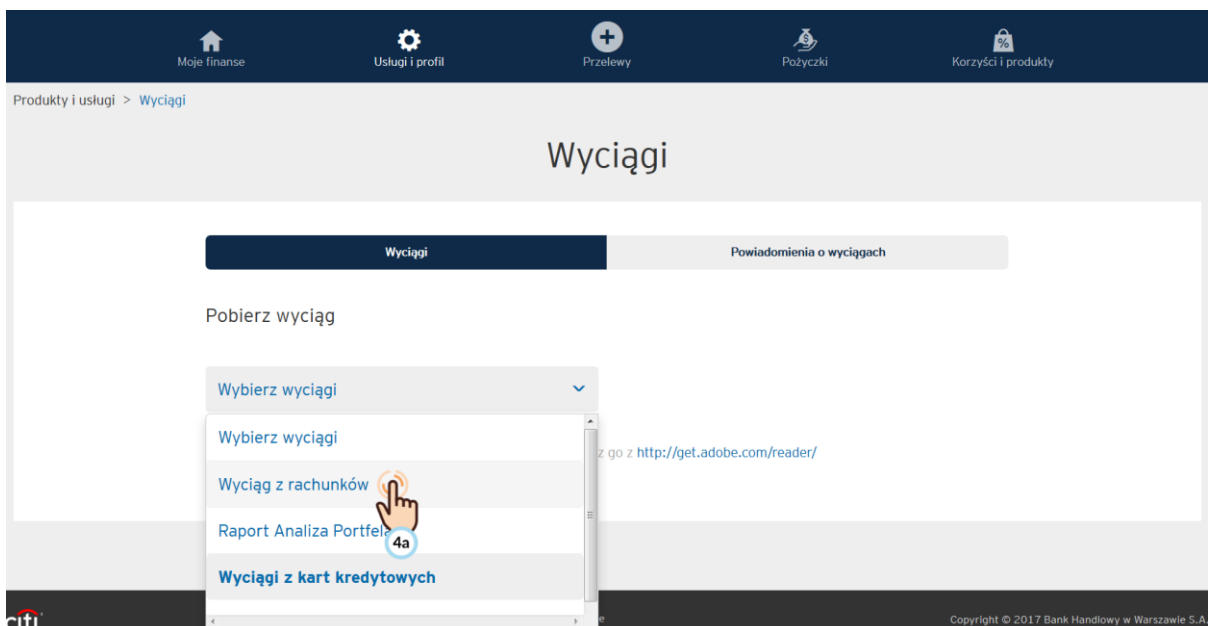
Moje finanse
Usługi i profil
Przelewy
Pożyczki
Korzyści i produkty

Produkty i usługi > Wyciągi

Wyciągi

Wyciągi
Powiadomienia o wyciągach

Pobierz wyciąg

Wybierz wyciągi

Wybierz wyciągi
Wyciąg z rachunków
Raport Analiza Portfel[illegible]
Wyciągi z kart kredytowych

4a

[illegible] z go z http://get.adobe.com/reader/

citi
Copyright © 2017 Bank Handlowy w Warszawie S.A.